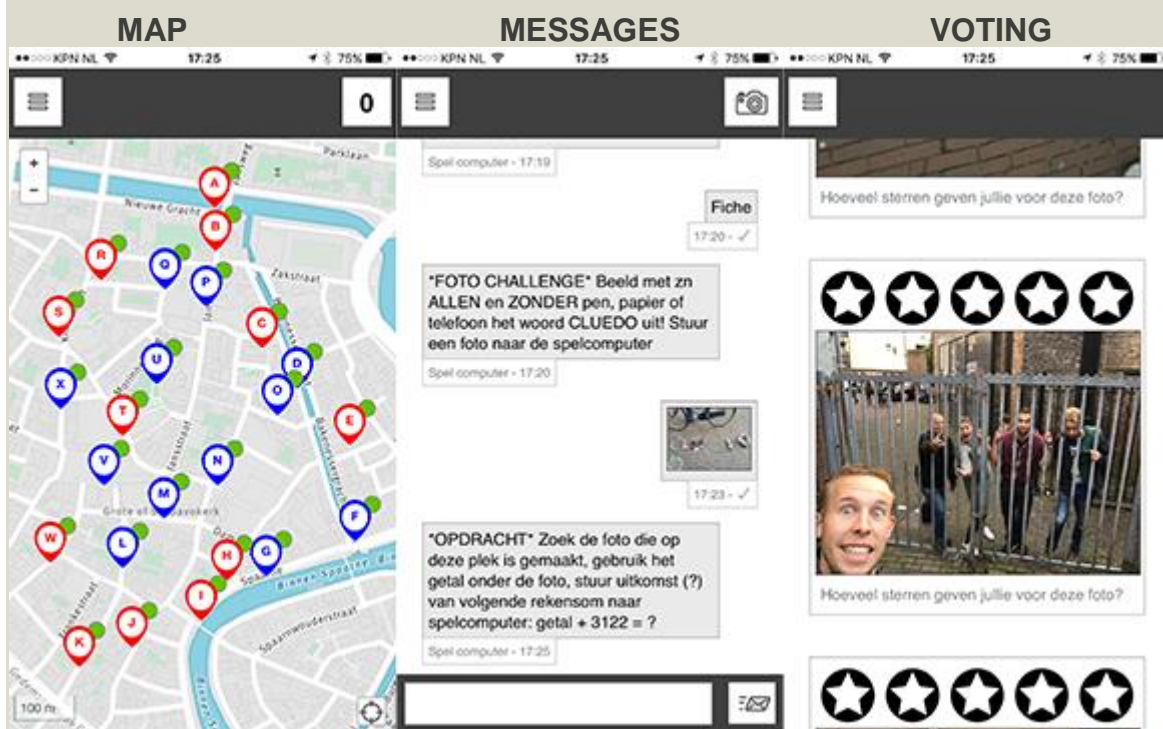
MAP

●●○○○ KPN NL 17:25 75%

0

+
−

Parklaan
Nieuwe Gracht
Zakstraat
Bakenessergracht
Jansstraat
Grote of St. Bavokerk
Binnen Spaarne
Spaarnwouderstraat
Frankestraat

A B R Q P S C U D X O T E V N M F W L H G I J K

100 m

MESSAGES

●●○○○ KPN NL 17:25 75%

Spel computer - 17:19

Fiche
17:20 - ✓

*FOTO CHALLENGE* Beeld met zn ALLEN en ZONDER pen, papier of telefoon het woord CLUEDO uit! Stuur een foto naar de spelcomputer

Spel computer - 17:20

17:23 - ✓

*OPDRACHT* Zoek de foto die op deze plek is gemaakt, gebruik het getal onder de foto, stuur uitkomst (?) van volgende rekensom naar spelcomputer: getal + 3122 = ?

Spel computer - 17:25

VOTING

●●○○○ KPN NL 17:25 75%

Hoeveel sterren geven jullie voor deze foto?

Hoeveel sterren geven jullie voor deze foto?